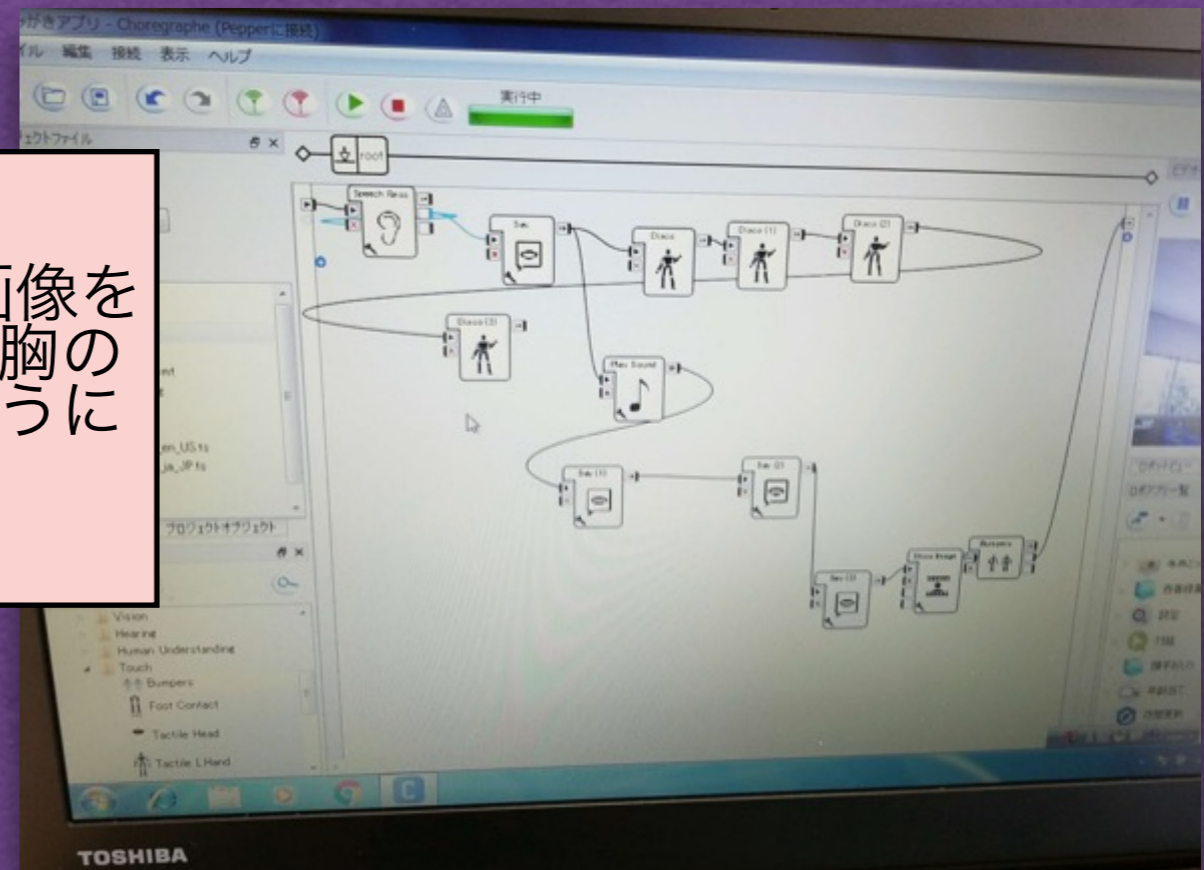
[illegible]がきアプリ - Choregraphe (Pepperに接続)
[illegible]イル 編集 接続 表示 ヘルプ
実行中
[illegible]ェクトファイル
root

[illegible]画像を
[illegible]胸の
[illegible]うに

Speech Reco.
Say
Disco
Disco (1)
Disco (2)
Disco (3)
Play Sound
Say (1)
Say (2)
Say (3)
Show Image
Bumpers

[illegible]ent
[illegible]_en_US.ts
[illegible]_ja_JP.ts
プロジェクトオブジェクト

Vision
Hearing
Human Understanding
Touch
Bumpers
Foot Contact
Tactile Head
Tactile L.Hand

ロボットビュー
ロボアプリ一覧

TOSHIBA